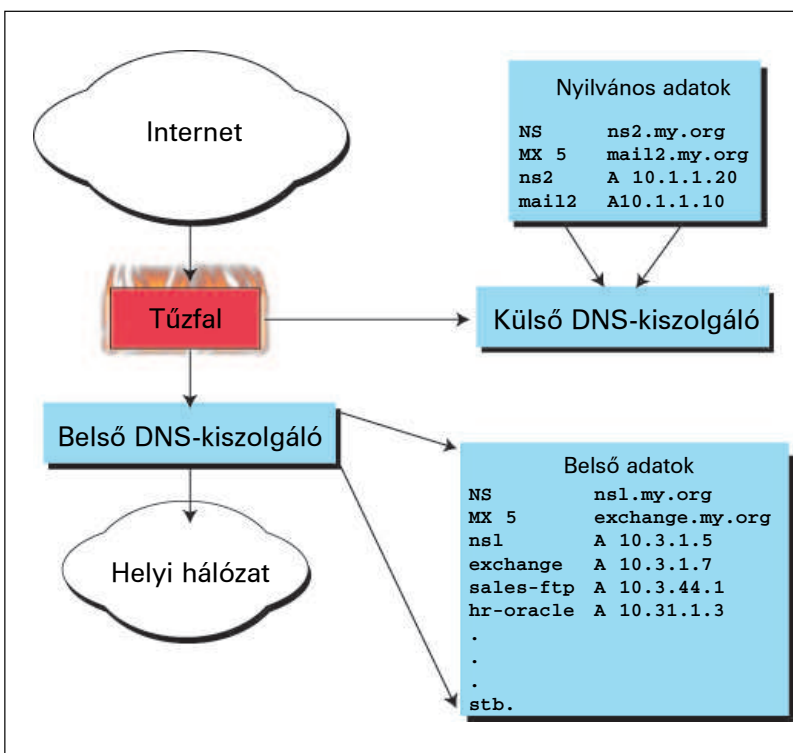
Internet

Nyilvános adatok

| | |
|---|---|
| NS | ns2.my.org |
| MX 5 | mail2.my.org |
| ns2 | A 10.1.1.20 |
| mail2 | A10.1.1.10 |

Tűzfal

Külső DNS-kiszolgáló

Belső DNS-kiszolgáló

Belső adatok

| | |
|---|---|
| NS | nsl.my.org |
| MX 5 | exchange.my.org |
| nsl | A 10.3.1.5 |
| exchange | A 10.3.1.7 |
| sales-ftp | A 10.3.44.1 |
| hr-oracle | A 10.31.1.3 |
| . | |
| . | |
| . | |
| stb. | |

Helyi hálózat